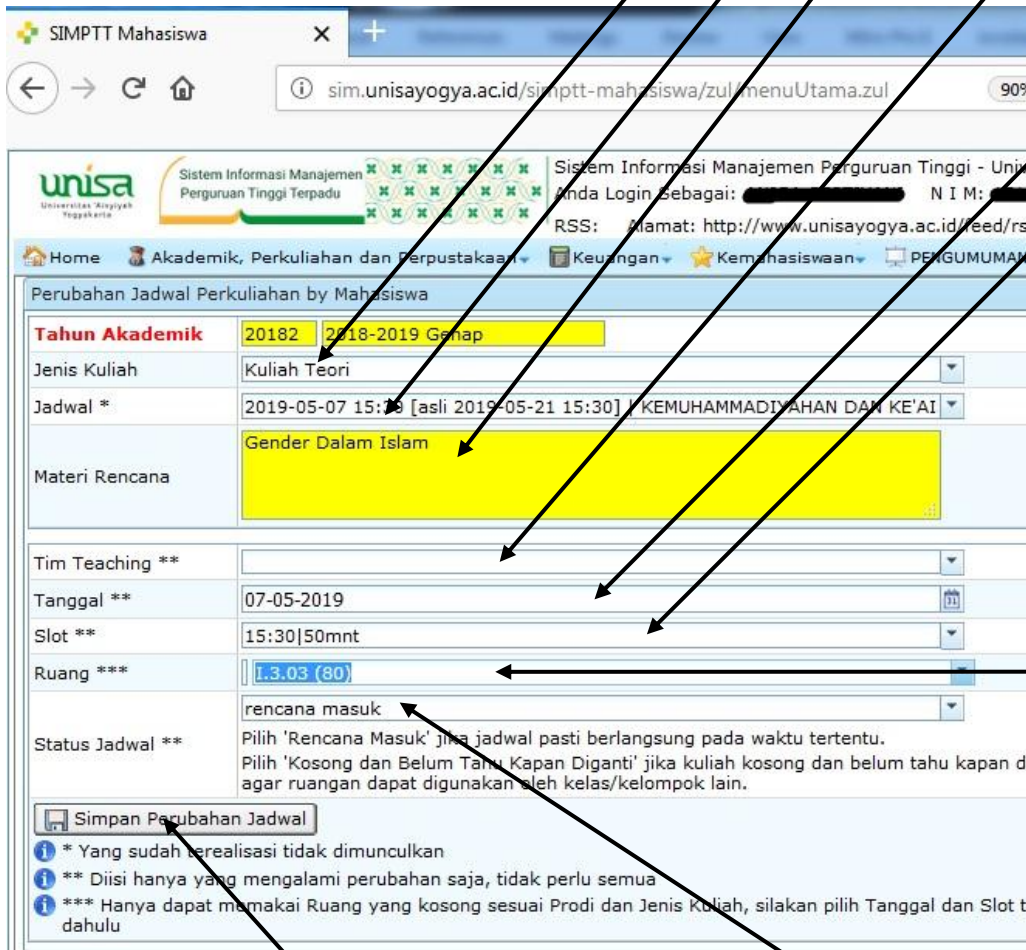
SIMPTT Mahasiswa
sim.unisayogya.ac.id/simptt-mahasiswa/zul/menuUtama.zul
90%

unisa Universitas 'Aisyiyah Yogyakarta
Sistem Informasi Manajemen Perguruan Tinggi Terpadu
Sistem Informasi Manajemen Perguruan Tinggi - Uni
Anda Login Sebagai: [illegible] N I M: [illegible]
RSS: Alamat: http://www.unisayogya.ac.id/feed/rs

Home | Akademik, Perkuliahan dan Perpustakaan | Keuangan | Kemahasiswaan | PENGUMUMAN

Perubahan Jadwal Perkuliahan by Mahasiswa

| | |
|---|---|
| Tahun Akademik | 20182 2018-2019 Genap |
| Jenis Kuliah | Kuliah Teori |
| Jadwal * | 2019-05-07 15:30 [asli 2019-05-21 15:30] \| KEMUHAMMADIYAHAN DAN KE'AI |
| Materi Rencana | Gender Dalam Islam |
| Tim Teaching ** | |
| Tanggal ** | 07-05-2019 |
| Slot ** | 15:30\|50mnt |
| Ruang *** | I.3.03 (80) |
| Status Jadwal ** | rencana masuk<br>Pilih 'Rencana Masuk' jika jadwal pasti berlangsung pada waktu tertentu.<br>Pilih 'Kosong dan Belum Tahu Kapan Diganti' jika kuliah kosong dan belum tahu kapan d agar ruangan dapat digunakan oleh kelas/kelompok lain. |

Simpan Perubahan Jadwal
* Yang sudah terealisasi tidak dimunculkan
** Diisi hanya yang mengalami perubahan saja, tidak perlu semua
*** Hanya dapat memakai Ruang yang kosong sesuai Prodi dan Jenis Kuliah, silakan pilih Tanggal dan Slot t dahulu